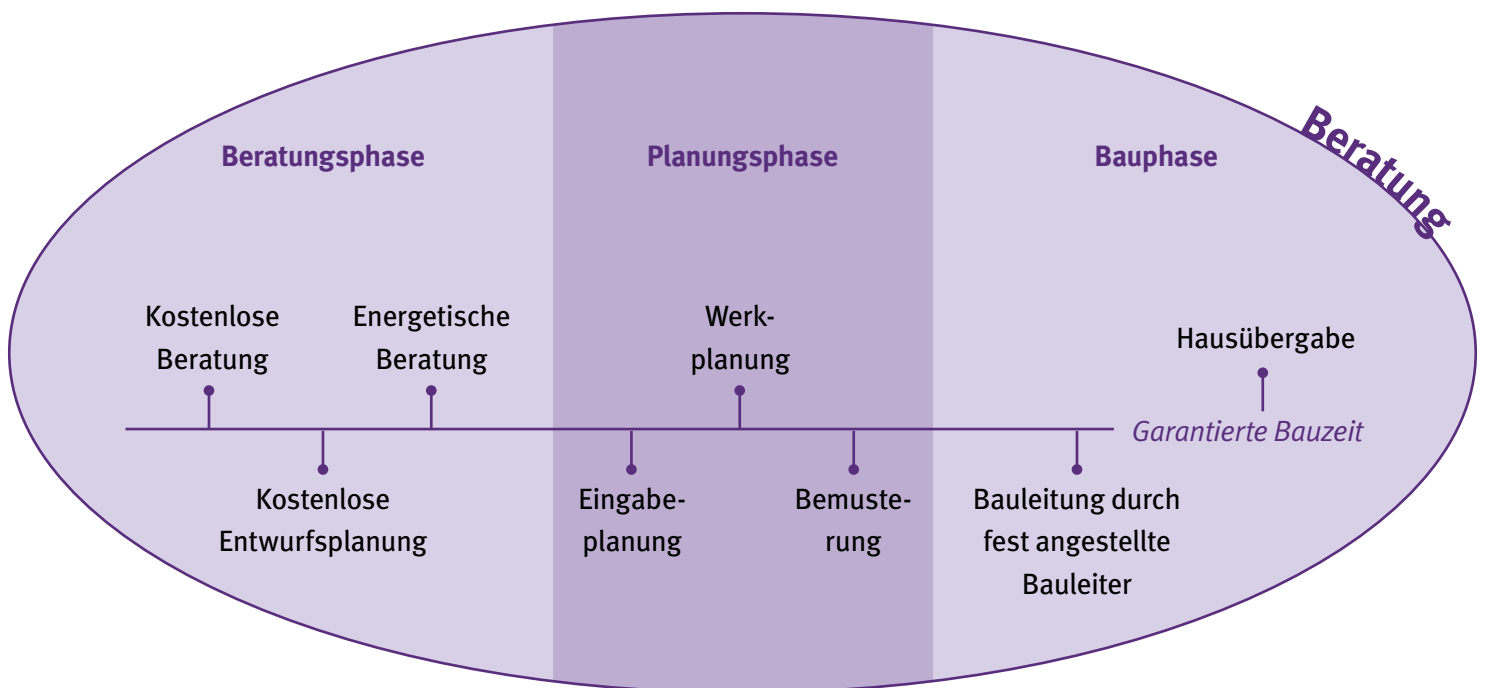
Beratung

Beratungsphase

Planungsphase

Bauphase

Kostenlose Beratung

Energetische Beratung

Werkplanung

Hausübergabe

Garantierte Bauzeit

Kostenlose Entwurfsplanung

Eingabeplanung

Bemusterung

Bauleitung durch fest angestellte Bauleiter